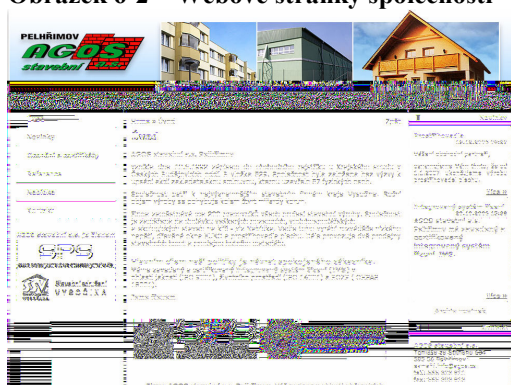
Obrázek 6-2 – Webové stránky společnosti

PELHŘIMOV
AGOS
stavební a.s.

Novinky

Certifikáty a osvědčení

Reference

Kontakt

AGOS stavební a.s.

SPS

Stavební firma VYSOČINA

Úvodní

AGOS stavební a.s., Pelhřimov

Novinky

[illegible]

Více »

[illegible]

Více »

Archiv novinek

AGOS stavební a.s.
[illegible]